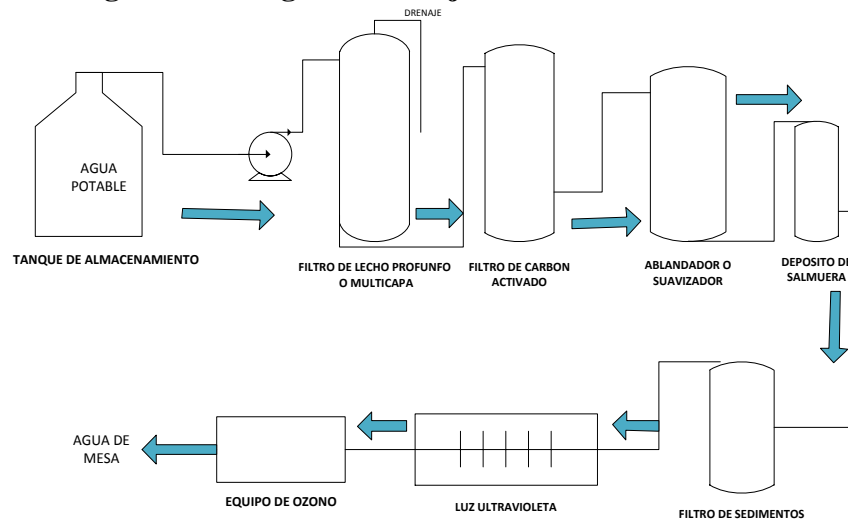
DRENAJE

AGUA POTABLE

TANQUE DE ALMACENAMIENTO

FILTRO DE LECHO PROFUNFO O MULTICAPA

FILTRO DE CARBON ACTIVADO

ABLANDADOR O SUAVIZADOR

DEPOSITO DE SALMUERA

AGUA DE MESA

EQUIPO DE OZONO

LUZ ULTRAVIOLETA

FILTRO DE SEDIMENTOS